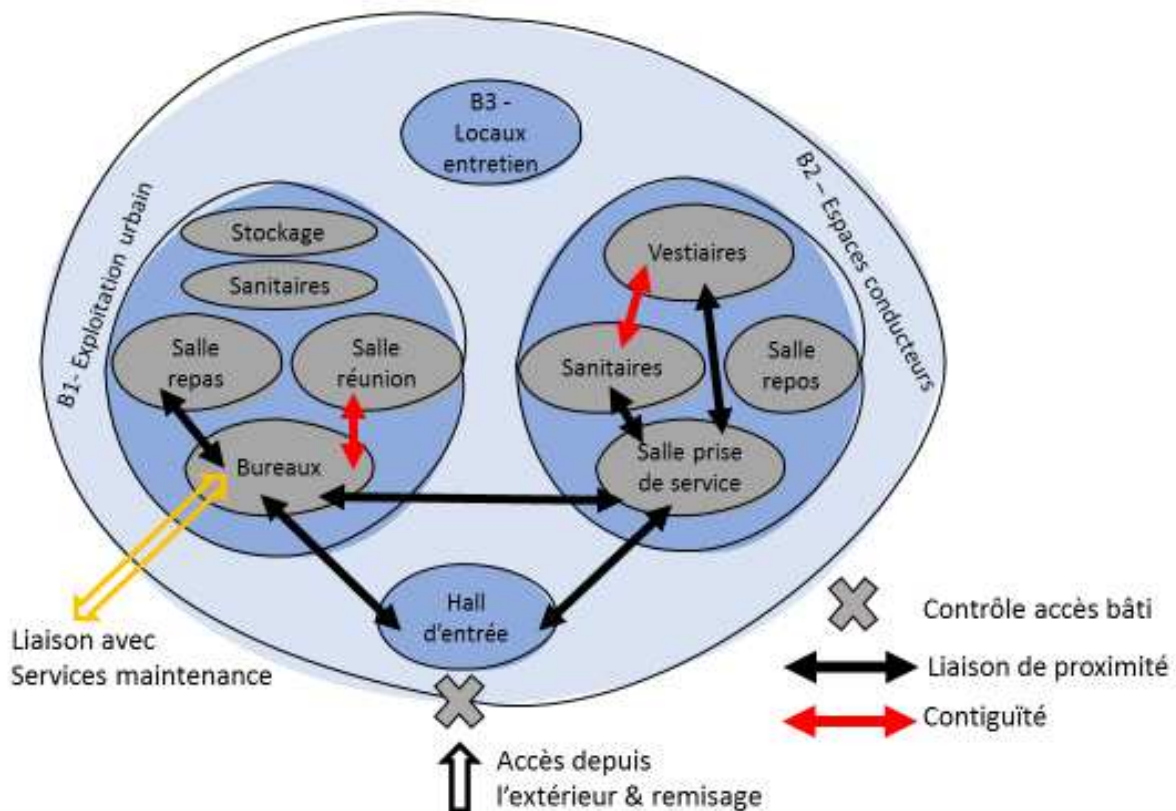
B3 - Locaux entretien

B1- Exploitation urbain

Stockage

Sanitaires

Salle repas

Salle réunion

Bureaux

B2 – Espaces conducteurs

Vestiaires

Sanitaires

Salle repos

Salle prise de service

Hall d'entrée

Liaison avec Services maintenance

Accès depuis l'extérieur & remisage

Contrôle accès bâti

Liaison de proximité

Contiguïté